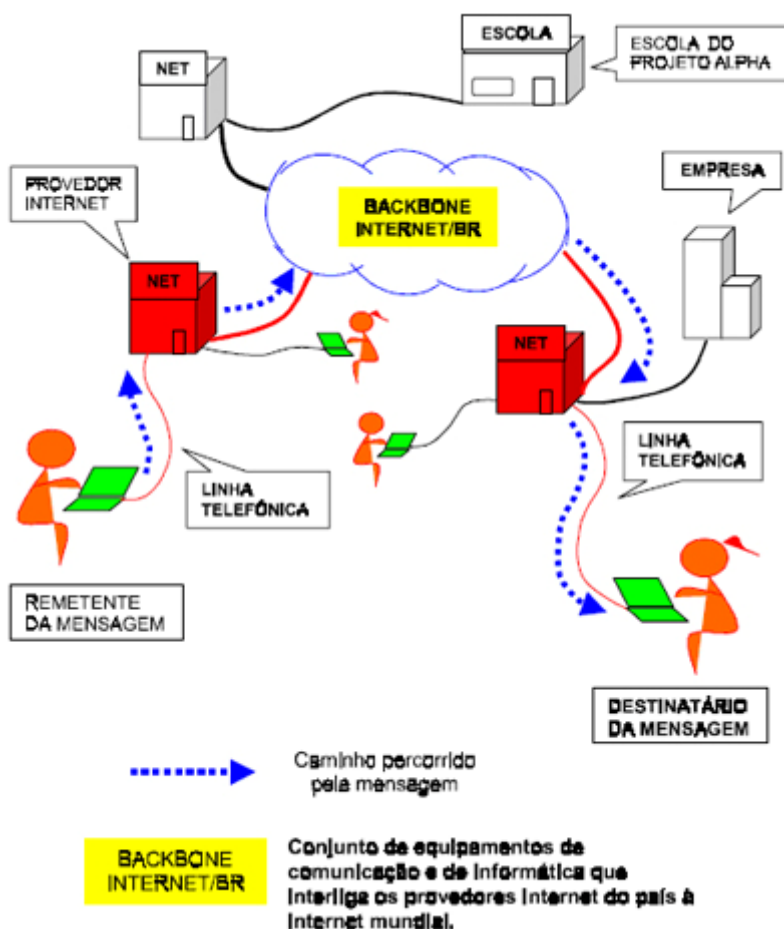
NET

ESCOLA

ESCOLA DO PROJETO ALPHA

PROVEDOR INTERNET

BACKBONE INTERNET/BR

EMPRESA

NET

NET

LINHA TELEFÔNICA

LINHA TELEFÔNICA

REMETENTE DA MENSAGEM

DESTINATÁRIO DA MENSAGEM

Caminho percorrido pela mensagem

BACKBONE INTERNET/BR

Conjunto de equipamentos de comunicação e de informática que interliga os provedores Internet do país à Internet mundial.